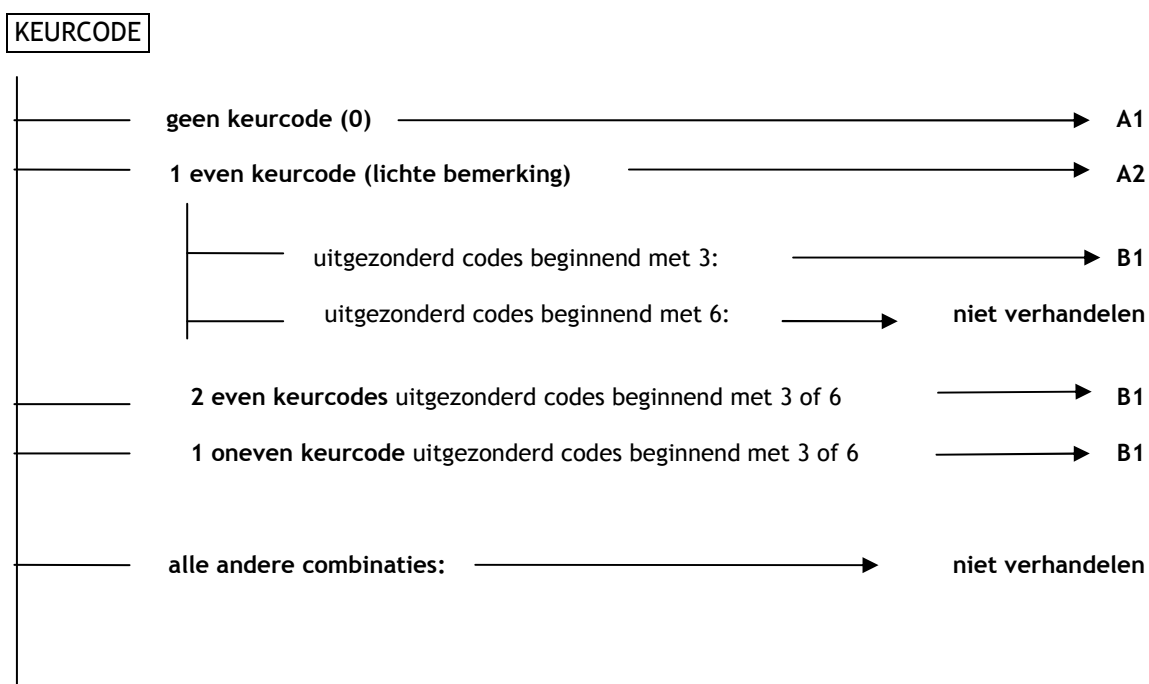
KEURCODE

geen keurcode (0) A1

1 even keurcode (lichte bemerking) A2

uitgezonderd codes beginnend met 3: B1

uitgezonderd codes beginnend met 6: niet verhandelen

2 even keurcodes uitgezonderd codes beginnend met 3 of 6 B1

1 oneven keurcode uitgezonderd codes beginnend met 3 of 6 B1

alle andere combinaties: niet verhandelen